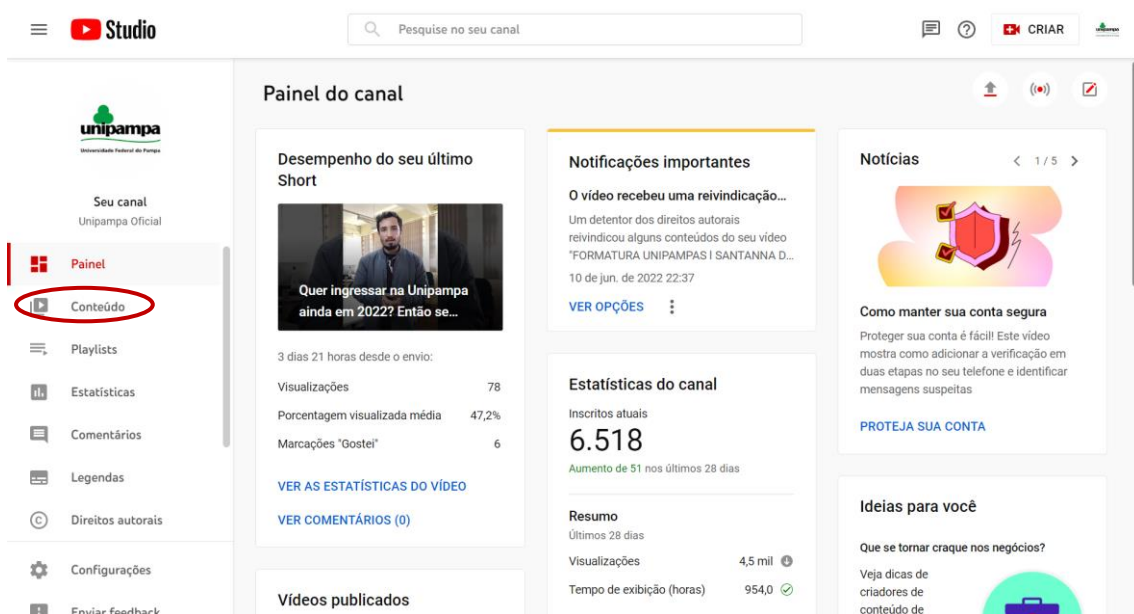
Studio

Pesquise no seu canal

CRIAR

unipampa
Universidade Federal do Pampa

Seu canal
Unipampa Oficial

Painel
Conteúdo
Playlists
Estatísticas
Comentários
Legendas
Direitos autorais
Configurações
Enviar feedback

Painel do canal

Desempenho do seu último Short

Quer ingressar na Unipampa ainda em 2022? Então se...

3 dias 21 horas desde o envio:

| | |
|---|---|
| Visualizações | 78 |
| Porcentagem visualizada média | 47,2% |
| Marcações "Gostei" | 6 |

VER AS ESTATÍSTICAS DO VÍDEO

VER COMENTÁRIOS (0)

Vídeos publicados

Notificações importantes

O vídeo recebeu uma reivindicação...

Um detentor dos direitos autorais reivindicou alguns conteúdos do seu vídeo "FORMATURA UNIPAMPAS I SANTANNA D...

10 de jun. de 2022 22:37

VER OPÇÕES

Estatísticas do canal

Inscritos atuais

6.518

Aumento de 51 nos últimos 28 dias

Resumo

Últimos 28 dias

| | |
|---|---|
| Visualizações | 4,5 mil |
| Tempo de exibição (horas) | 954,0 |

Notícias

1 / 5

Como manter sua conta segura

Proteger sua conta é fácil! Este vídeo mostra como adicionar a verificação em duas etapas no seu telefone e identificar mensagens suspeitas

PROTEJA SUA CONTA

Ideias para você

Que se tornar craque nos negócios?

Veja dicas de criadores de conteúdo de